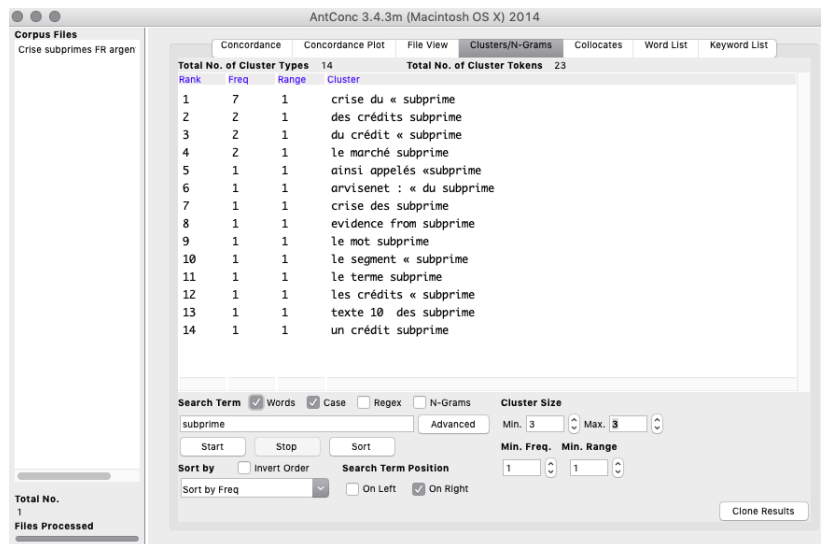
AntConc 3.4.3m (Macintosh OS X) 2014

Corpus Files
Crise subprimes FR argen

Concordance | Concordance Plot | File View | Clusters/N-Grams | Collocates | Word List | Keyword List

Total No. of Cluster Types 14 Total No. of Cluster Tokens 23

| Rank | Freq | Range | Cluster |
|---|---|---|---|
| 1 | 7 | 1 | crise du « subprime |
| 2 | 2 | 1 | des crédits subprime |
| 3 | 2 | 1 | du crédit « subprime |
| 4 | 2 | 1 | le marché subprime |
| 5 | 1 | 1 | ainsi appelés «subprime |
| 6 | 1 | 1 | arvisenet : « du subprime |
| 7 | 1 | 1 | crise des subprime |
| 8 | 1 | 1 | evidence from subprime |
| 9 | 1 | 1 | le mot subprime |
| 10 | 1 | 1 | le segment « subprime |
| 11 | 1 | 1 | le terme subprime |
| 12 | 1 | 1 | les crédits « subprime |
| 13 | 1 | 1 | texte 10 des subprime |
| 14 | 1 | 1 | un crédit subprime |

Search Term Words Case Regex N-Grams
subprime Advanced
Start Stop Sort
Sort by Invert Order
Sort by Freq

Search Term Position
On Left On Right

Cluster Size
Min. 3 Max. 3
Min. Freq. Min. Range
1 1

Clone Results

Total No.
1
Files Processed